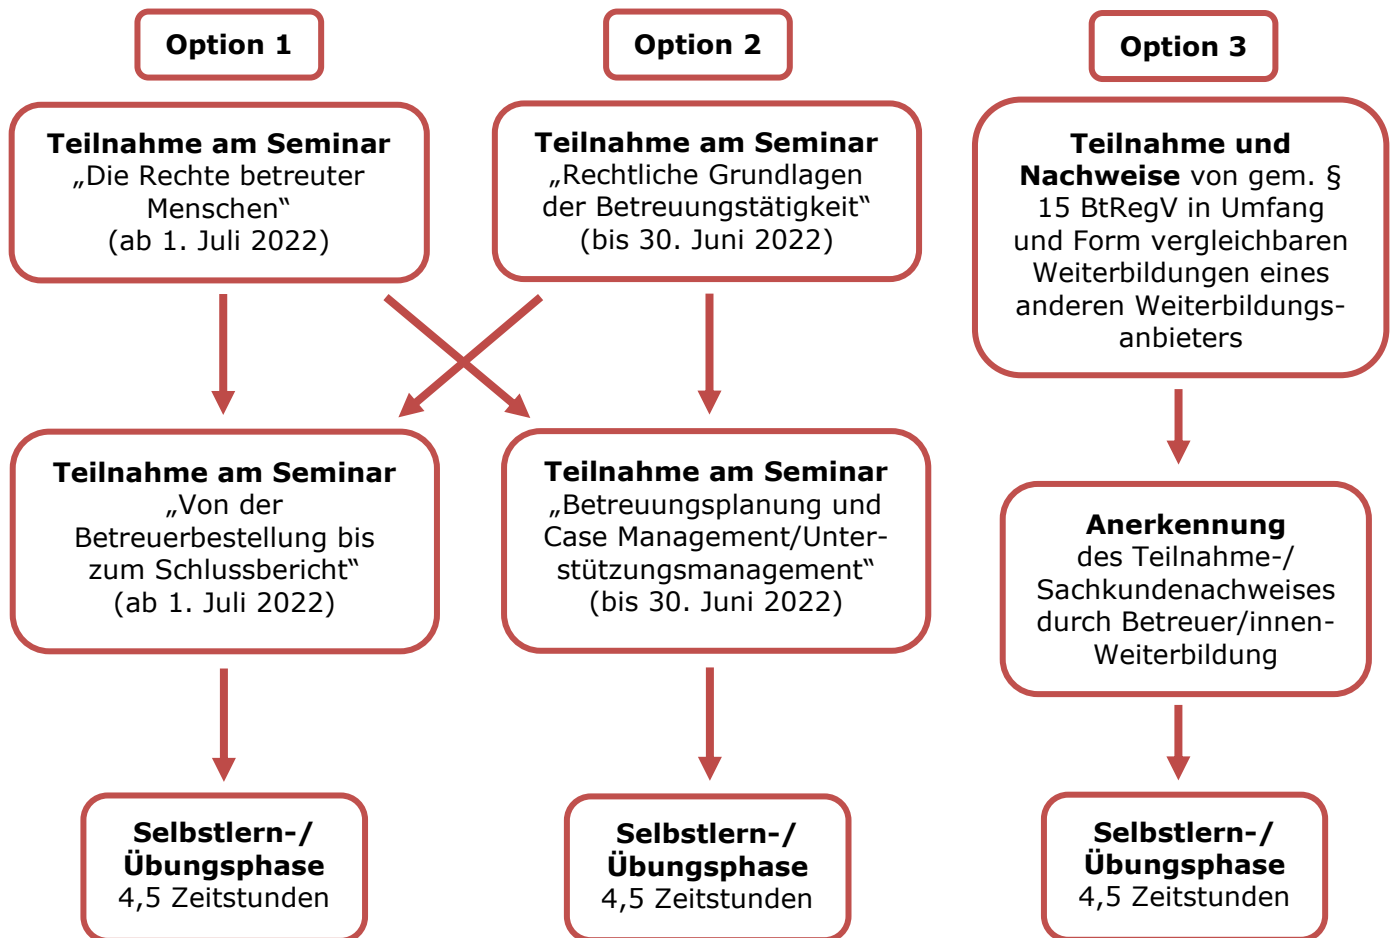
Option 1

Teilnahme am Seminar „Die Rechte betreuter Menschen“ (ab 1. Juli 2022)

Teilnahme am Seminar „Von der Betreuerbestellung bis zum Schlussbericht“ (ab 1. Juli 2022)

Selbstlern-/ Übungsphase 4,5 Zeitstunden

Option 2

Teilnahme am Seminar „Rechtliche Grundlagen der Betreuungstätigkeit“ (bis 30. Juni 2022)

Teilnahme am Seminar „Betreuungsplanung und Case Management/Unterstützungsmanagement“ (bis 30. Juni 2022)

Selbstlern-/ Übungsphase 4,5 Zeitstunden

Option 3

Teilnahme und Nachweise von gem. § 15 BtRegV in Umfang und Form vergleichbaren Weiterbildungen eines anderen Weiterbildungsanbieters

Anerkennung des Teilnahme-/ Sachkundenachweises durch Betreuer/innen-Weiterbildung

Selbstlern-/ Übungsphase 4,5 Zeitstunden